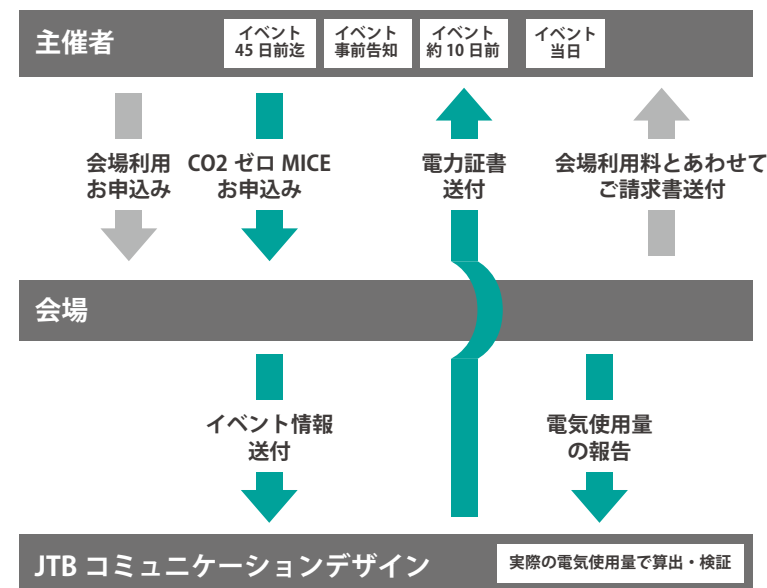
主催者

イベント
45日前迄

イベント
事前告知

イベント
約10日前

イベント
当日

会場利用
お申込み

CO2 ゼロ MICE
お申込み

電力証書
送付

会場利用料とあわせて
ご請求書送付

会場

イベント情報
送付

電気使用量
の報告

JTB コミュニケーションデザイン

実際の電気使用量で算出・検証